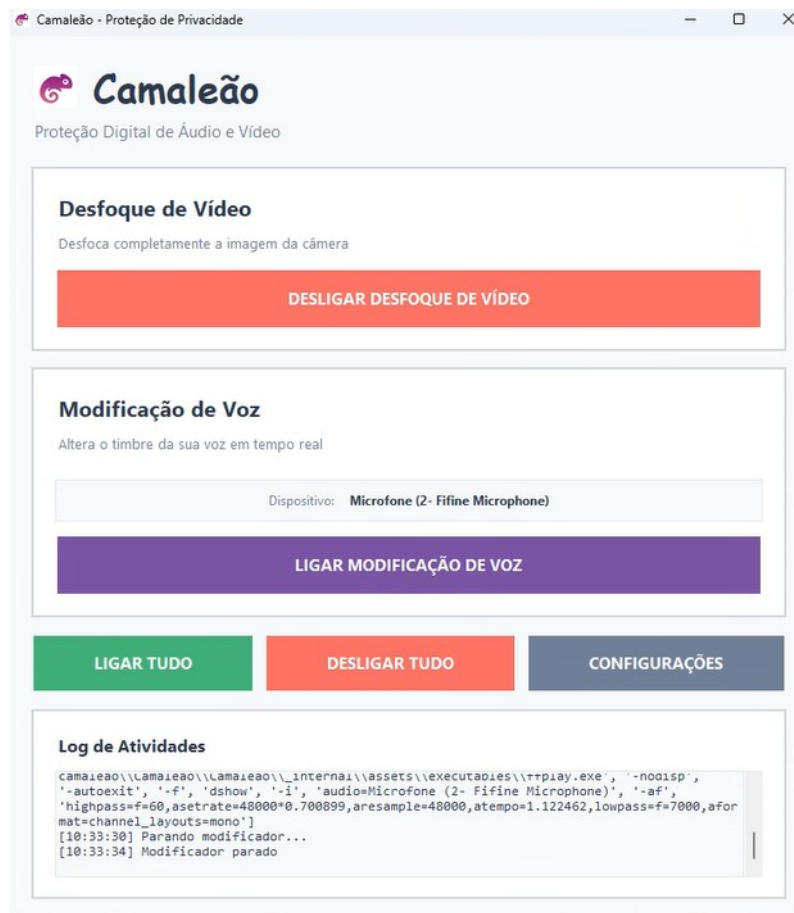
Camaleão - Proteção de Privacidade

Camaleão

Proteção Digital de Áudio e Vídeo

Desfoque de Vídeo

Desfoca completamente a imagem da câmera

DESLIGAR DESFOQUE DE VÍDEO

Modificação de Voz

Altera o timbre da sua voz em tempo real

Dispositivo: Microfone (2- Fifine Microphone)

LIGAR MODIFICAÇÃO DE VOZ

LIGAR TUDO

DESLIGAR TUDO

CONFIGURAÇÕES

Log de Atividades

camaleao\\Camaleao\\Camaleao\\_internal\\assets\\executables\\ffplay.exe', '-nodisp', '-autoexit', '-f', 'dshow', '-i', 'audio=Microfone (2- Fifine Microphone)', '-af', 'highpass=f=60,asetrate=48000*0.700899,aresample=48000,atempo=1.122462,lowpass=f=7000,aformat=channel_layouts=mono']
[10:33:30] Parando modificador...
[10:33:34] Modificador parado